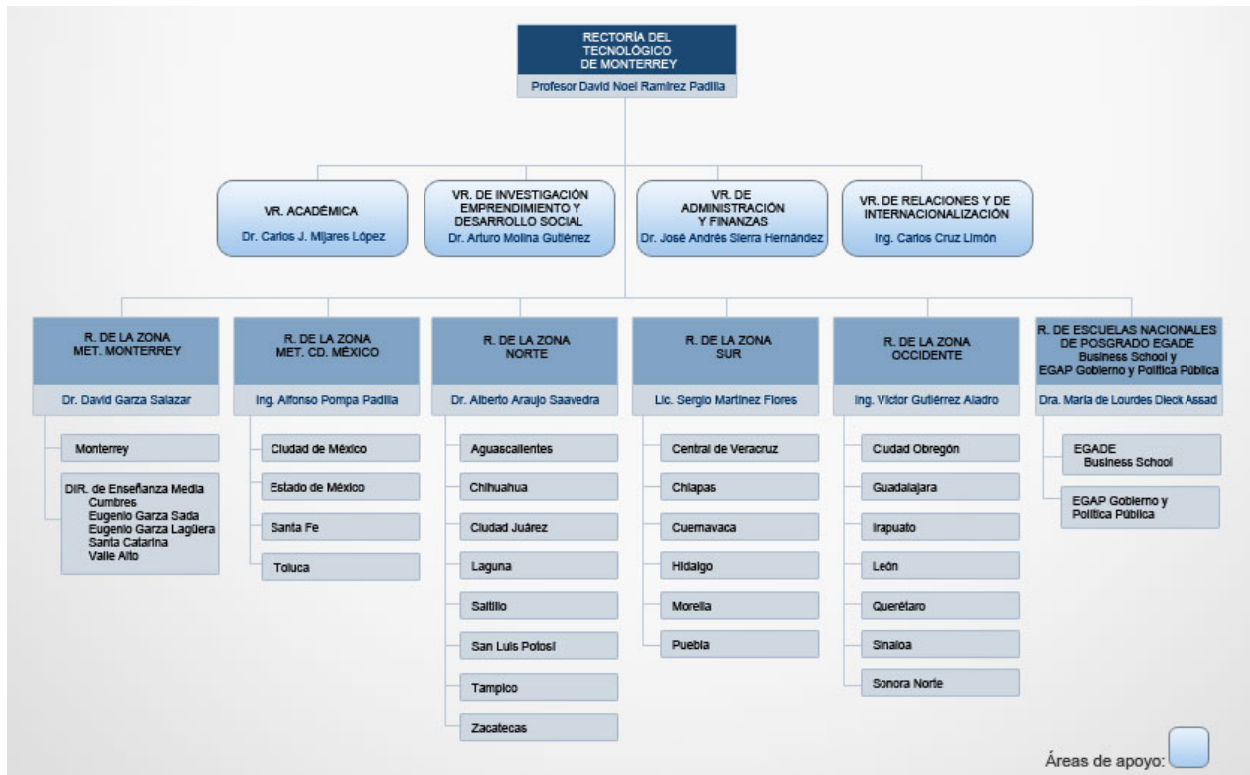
RECTORÍA DEL TECNOLÓGICO DE MONTERREY
Profesor David Noel Ramírez Padilla

VR. ACADÉMICA
Dr. Carlos J. Mijares López

VR. DE INVESTIGACIÓN EMPRENDIMIENTO Y DESARROLLO SOCIAL
Dr. Arturo Molina Gutiérrez

VR. DE ADMINISTRACIÓN Y FINANZAS
Dr. José Andrés Sierra Hernández

VR. DE RELACIONES Y DE INTERNACIONALIZACIÓN
Ing. Carlos Cruz Limón

R. DE LA ZONA MET. MONTERREY
Dr. David Garza Salazar
Monterrey
DIR. de Enseñanza Media
Cumbres
Eugenio Garza Sada
Eugenio Garza Lagüera
Santa Catarina
Valle Alto

R. DE LA ZONA MET. CD. MÉXICO
Ing. Alfonso Pompa Padilla
Ciudad de México
Estado de México
Santa Fe
Toluca

R. DE LA ZONA NORTE
Dr. Alberto Araujo Saavedra
Aguascalientes
Chihuahua
Ciudad Juárez
Laguna
Saltillo
San Luis Potosí
Tampico
Zacatecas

R. DE LA ZONA SUR
Lic. Sergio Martínez Flores
Central de Veracruz
Chiapas
Cuernavaca
Hidalgo
Morelia
Puebla

R. DE LA ZONA OCCIDENTE
Ing. Víctor Gutiérrez Aladro
Cudad Obregón
Guadalajara
Irapuato
León
Querétaro
Sinaloa
Sonora Norte

R. DE ESCUELAS NACIONALES DE POSGRADO EGADE Business School y EGAP Gobierno y Política Pública
Dra. María de Lourdes Dieck Assad
EGADE Business School
EGAP Gobierno y Política Pública

Áreas de apoyo: